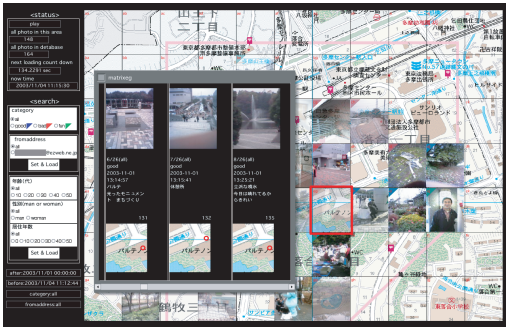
<status>
play
all photo in this area
148
all photo in database
164
next loading count down
134.2291 sec
now time
2003/11/04 11:15:30

<search>
category
all
good bad
fromaddress
all
@sfc.keio.ac.jp
Set & Load
年齢(代)
all
10 20 30 40 50
性別(man or woman)
all
man woman
居住年数
all
10 20 30 40 50
Set & Load

after:2003/11/01 00:00:00
before:2003/11/04 11:12:44
category:all
fromaddress:all

matrixeg

6/24(all)
good
2003-11-01
15:14:47
パルテ
モニュメント
まちづくり
131

7/26(all)
good
2003-11-01
15:13:51
休憩所
132

8/26(all)
good
2003-11-01
15:15:20
噴水
133

パルテノン

二丁目
東京都多摩市
多摩センター
サンリオピューロランド
一丁目
パルテノン
多摩三丁目
WC
稲荷